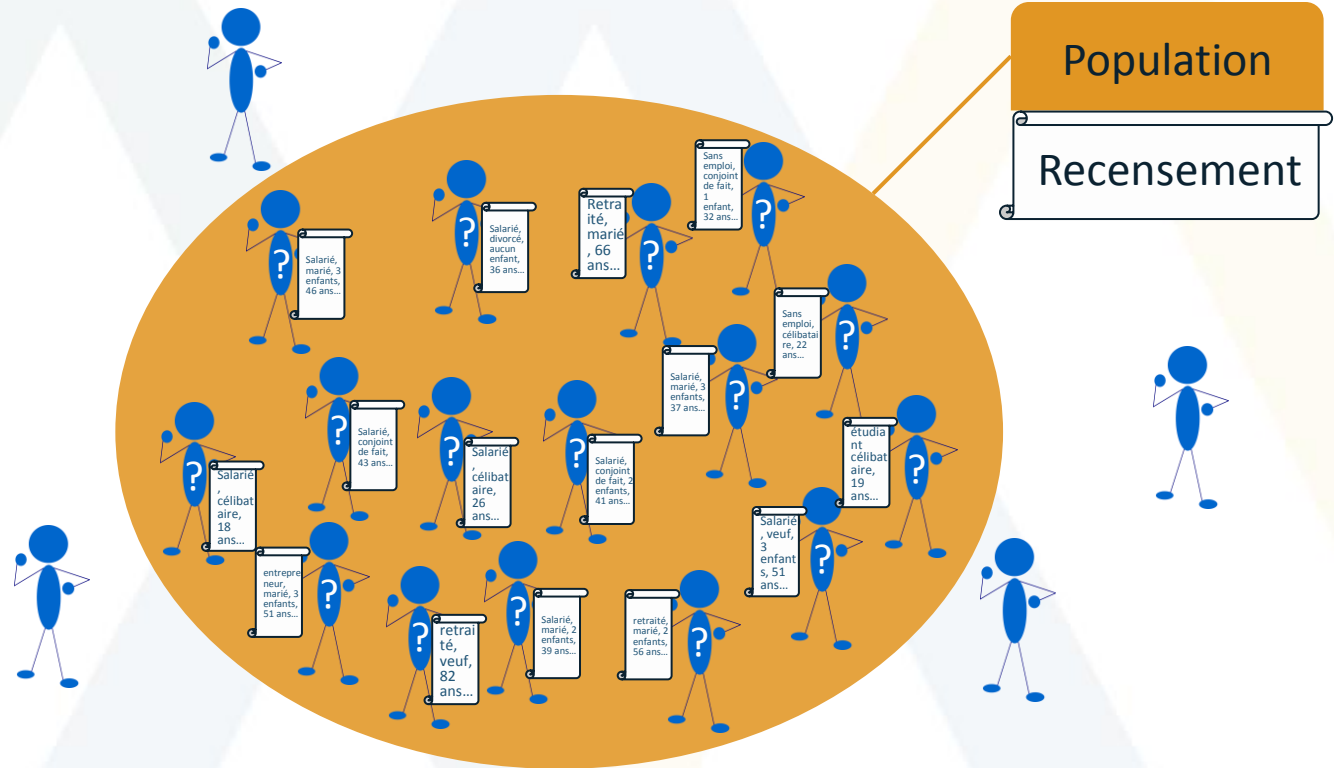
Population

Recensement

?

Salarié, marié, 3 enfants, 46 ans…

?

Salarié, divorcé, aucun enfant, 36 ans…

Retraité, marié, 66 ans…

?

Sans emploi, conjoint de fait, 1 enfant, 32 ans…

?

Sans emploi, célibataire, 22 ans…

?

Salarié, marié, 3 enfants, 37 ans…

?

?

Salarié, conjoint de fait, 43 ans…

?

Salarié, célibataire, 18 ans…

?

Salarié, célibataire, 26 ans…

?

Salarié, conjoint de fait, 2 enfants, 41 ans…

étudiant célibataire, 19 ans…

?

Salarié, veuf, 3 enfants, 51 ans…

?

entrepreneur, marié, 3 enfants, 51 ans…

?

?

retraité, veuf, 82 ans…

?

Salarié, marié, 2 enfants, 39 ans…

retraité, marié, 2 enfants, 56 ans…

?